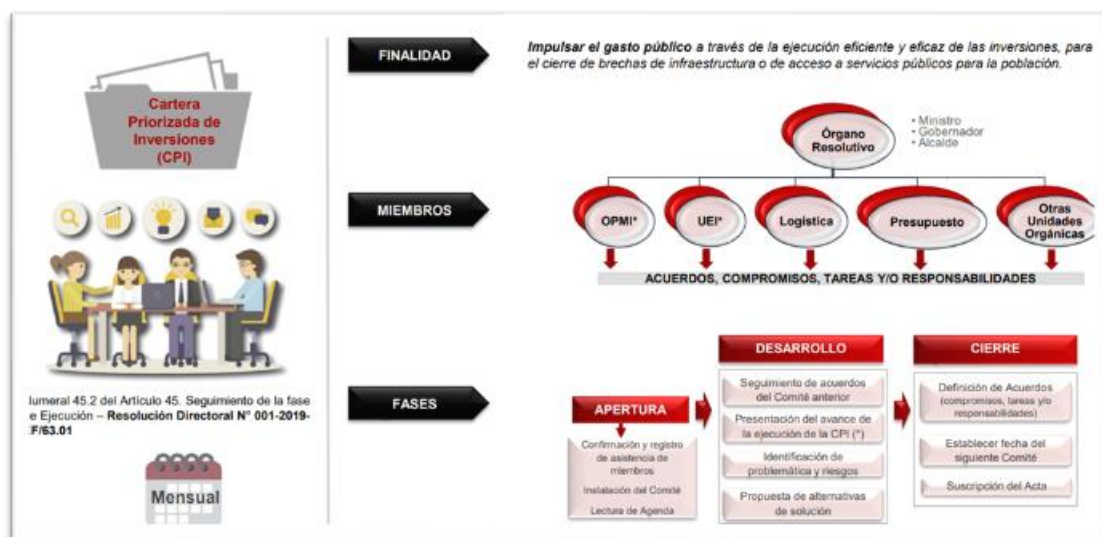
Cartera Priorizada de Inversiones (CPI)

lumeral 45.2 del Articulo 45. Seguimiento de la fase e Ejecución – Resolución Directoral N° 001-2019-F/63.01

Mensual

FINALIDAD

Impulsar el gasto público a través de la ejecución eficiente y eficaz de las inversiones, para el cierre de brechas de infraestructura o de acceso a servicios públicos para la población.

Órgano Resolutivo

• Ministro
• Gobernador
• Alcalde

MIEMBROS

OPMI*

UEI*

Logística

Presupuesto

Otras Unidades Orgánicas

ACUERDOS, COMPROMISOS, TAREAS Y/O RESPONSABILIDADES

FASES

APERTURA

Confirmación y registro de asistencia de miembros

Instalación del Comité

Lectura de Agenda

DESARROLLO

Seguimiento de acuerdos del Comité anterior

Presentación del avance de la ejecución de la CPI (*)

Identificación de problemática y riesgos

Propuesta de alternativas de solución

CIERRE

Definición de Acuerdos (compromisos, tareas y/o responsabilidades)

Establecer fecha del siguiente Comité

Suscripción del Acta